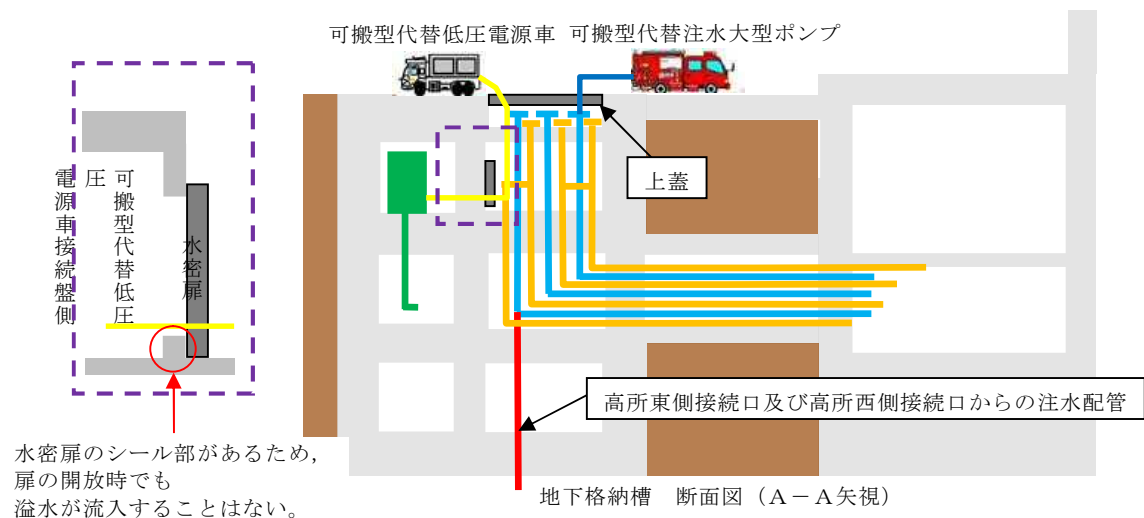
可搬型代替低圧電源車　可搬型代替注水大型ポンプ

上蓋

可搬型代替低圧電源車接続盤側

水密扉

水密扉のシール部があるため，扉の開放時でも溢水が流入することはない。

高所東側接続口及び高所西側接続口からの注水配管

地下格納槽　断面図（A－A矢視）